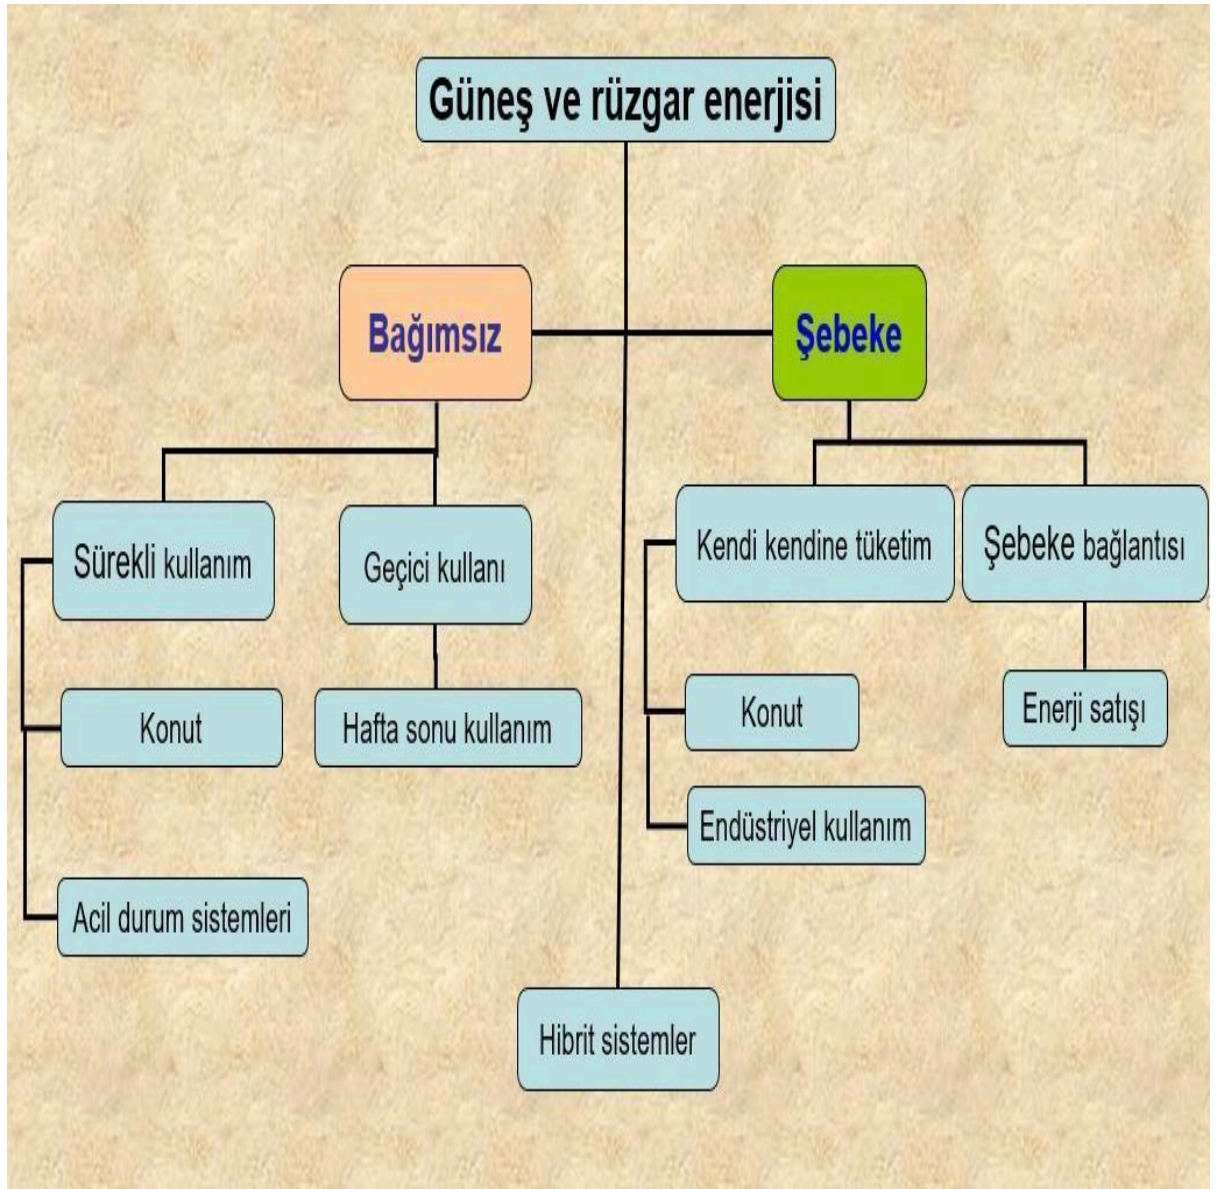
Güneş ve rüzgar enerjisi

Bağımsız

Şebeke

Sürekli kullanım

Geçici kullanı

Kendi kendine tüketim

Şebeke bağlantısı

Konut

Hafta sonu kullanım

Konut

Enerji satışı

Endüstriyel kullanım

Acil durum sistemleri

Hibrit sistemler